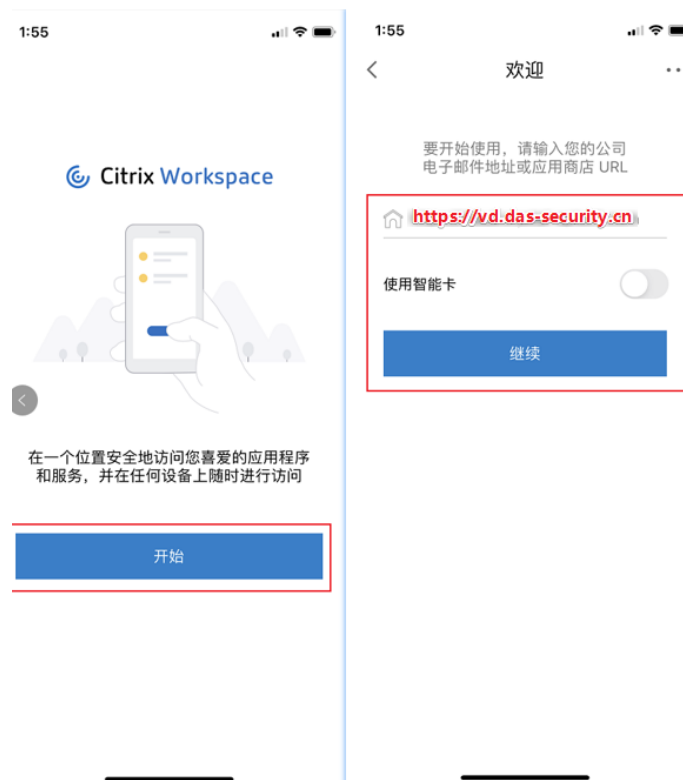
1:55

Citrix Workspace

在一个位置安全地访问您喜爱的应用程序和服务，并在任何设备上随时进行访问

开始

1:55

欢迎

要开始使用，请输入您的公司电子邮件地址或应用商店 URL

https://vd.das-security.cn

使用智能卡

继续